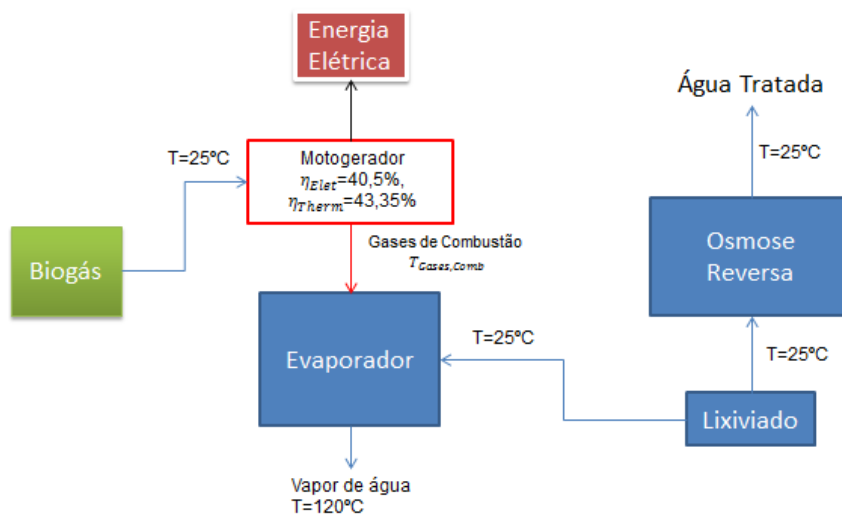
Energia Elétrica

Água Tratada

T=25ºC

Motogerador
$\eta_{Elet}$=40,5%,
$\eta_{Therm}$=43,35%

T=25ºC

Gases de Combustão
$T_{Gases,Comb}$

Osmose Reversa

Biogás

T=25ºC

T=25ºC

Evaporador

Lixiviado

Vapor de água
T=120ºC